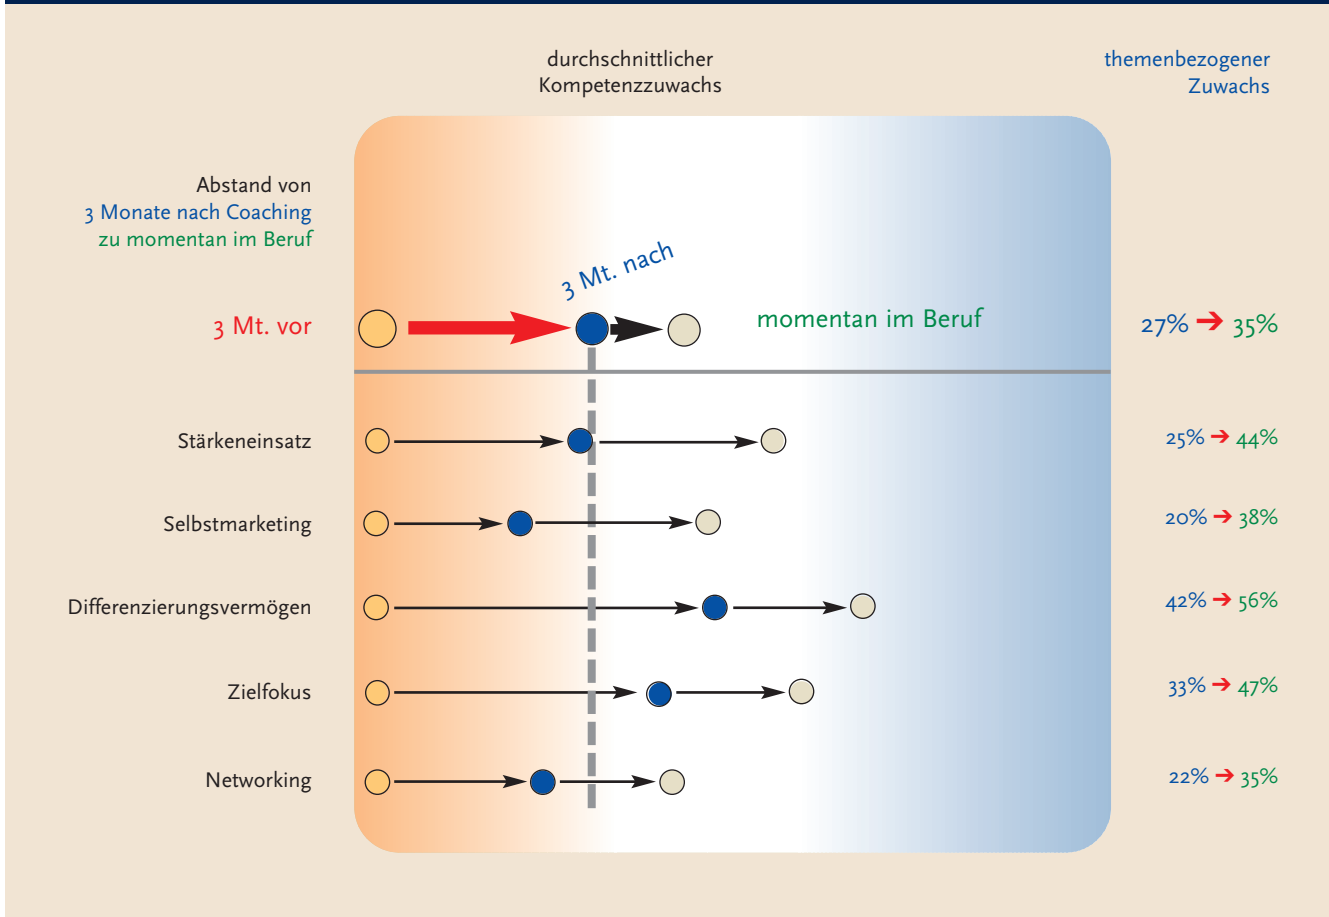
durchschnittlicher Kompetenzzuwachs

themenbezogener Zuwachs

Abstand von
3 Monate nach Coaching
zu momentan im Beruf

3 Mt. nach

3 Mt. vor

momentan im Beruf

27% → 35%

Stärkeneinsatz

25% → 44%

Selbstmarketing

20% → 38%

Differenzierungsvermögen

42% → 56%

Zielfokus

33% → 47%

Networking

22% → 35%